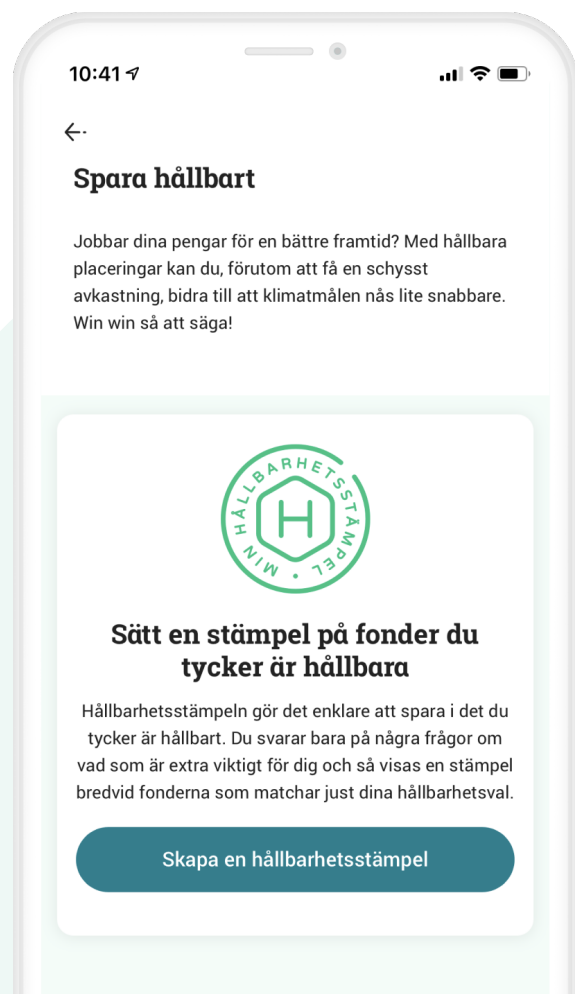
10:41

Spara hållbart

Jobbar dina pengar för en bättre framtid? Med hållbara placeringar kan du, förutom att få en schysst avkastning, bidra till att klimatmålen nås lite snabbare. Win win så att säga!

MIN HÅLLBARHETSSTÄMPEL
H

Sätt en stämpel på fonder du tycker är hållbara

Hållbarhetsstämpeln gör det enklare att spara i det du tycker är hållbart. Du svarar bara på några frågor om vad som är extra viktigt för dig och så visas en stämpel bredvid fonderna som matchar just dina hållbarhetsval.

Skapa en hållbarhetsstämpel